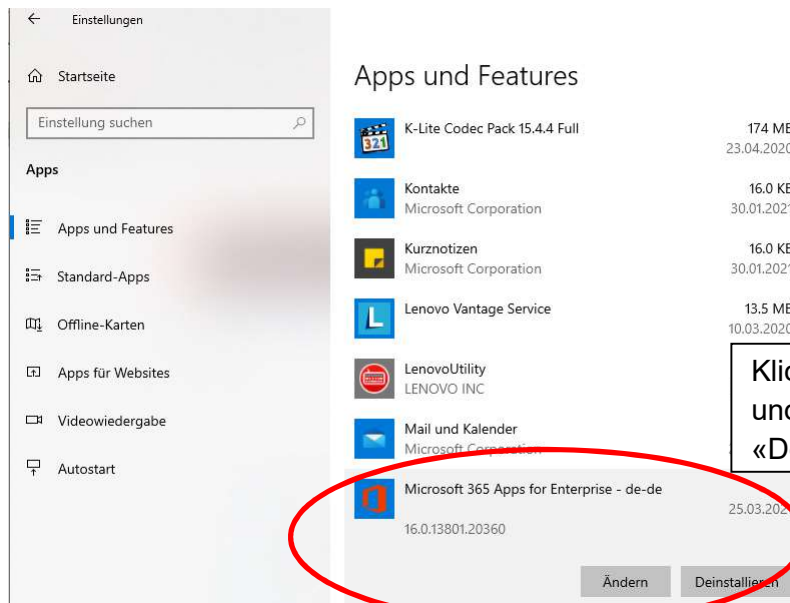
Einstellungen

Startseite

Einstellung suchen

Apps

Apps und Features

Standard-Apps

Offline-Karten

Apps für Websites

Videowiedergabe

Autostart

Apps und Features

K-Lite Codec Pack 15.4.4 Full
174 MB
23.04.2020

Kontakte
Microsoft Corporation
16.0 KB
30.01.2021

Kurznotizen
Microsoft Corporation
16.0 KB
30.01.2021

Lenovo Vantage Service
13.5 MB
10.03.2020

LenovoUtility
LENOVO INC

Mail und Kalender
Microsoft Corporation

Microsoft 365 Apps for Enterprise - de-de
25.03.202
16.0.13801.20360

Ändern
Deinstallieren

Klic
und
«D